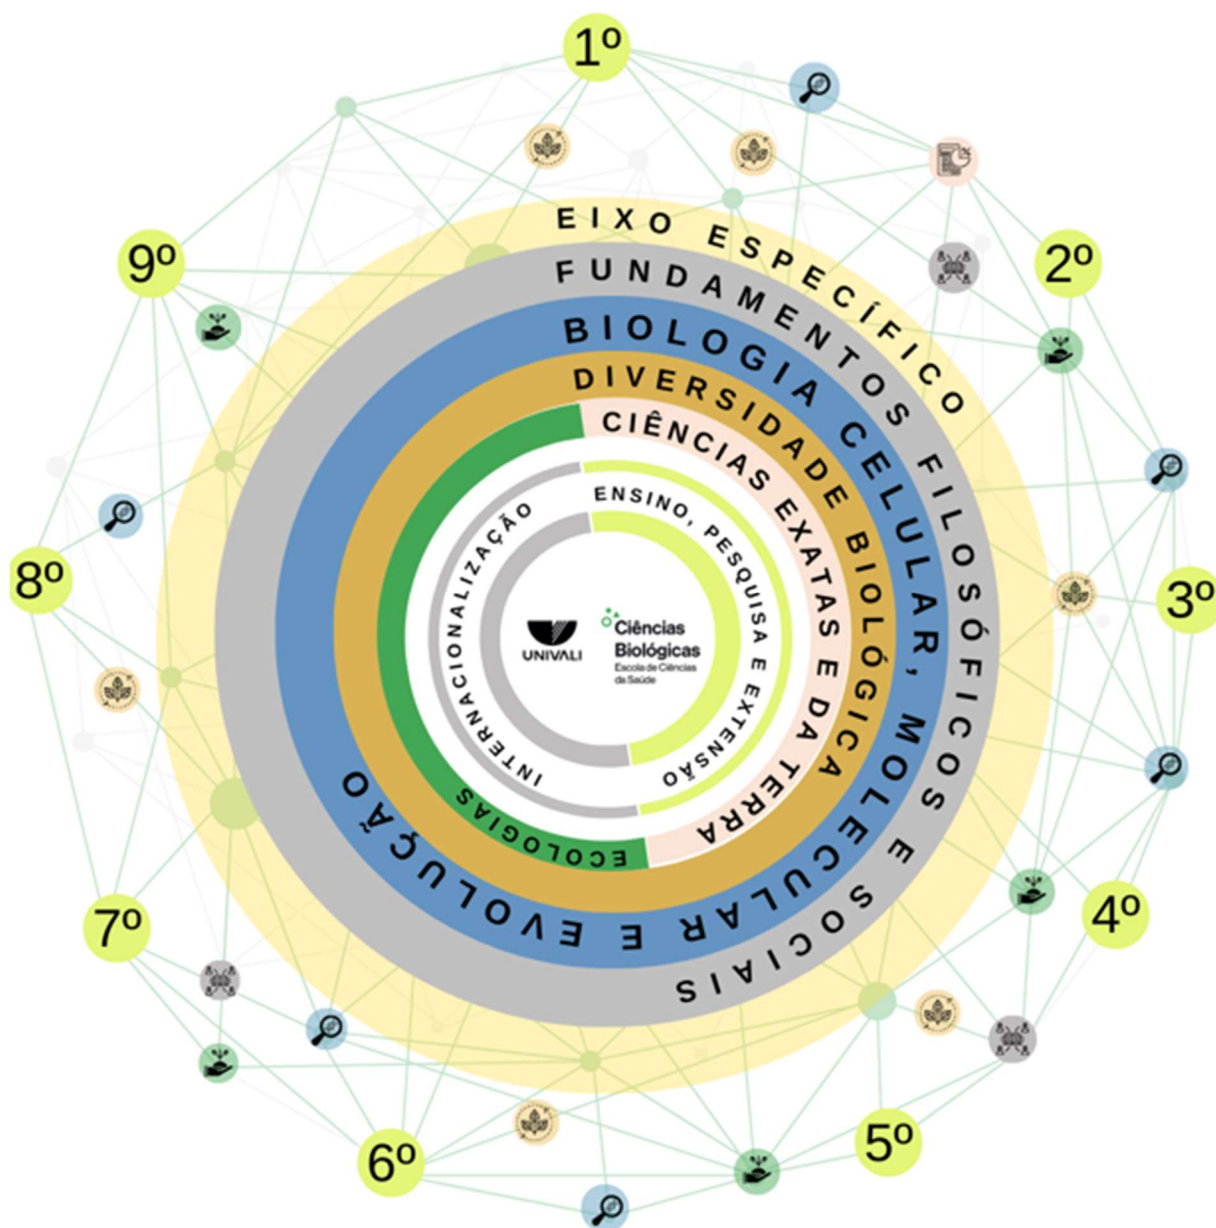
1º
2º
3º
4º
5º
6º
7º
8º
9º

EIXO ESPECÍFICO
FUNDAMENTOS FILOSÓFICOS E SOCIAIS
BIOLOGIA CELULAR, MOLECULAR E EVOLUÇÃO
DIVERSIDADE BIOLÓGICA
CIÊNCIAS EXATAS E DA TERRA
ECOLOGIAS
INTERNACIONALIZAÇÃO
ENSINO, PESQUISA E EXTENSÃO

UNIVALI
Ciências Biológicas
Escola de Ciências da Saúde